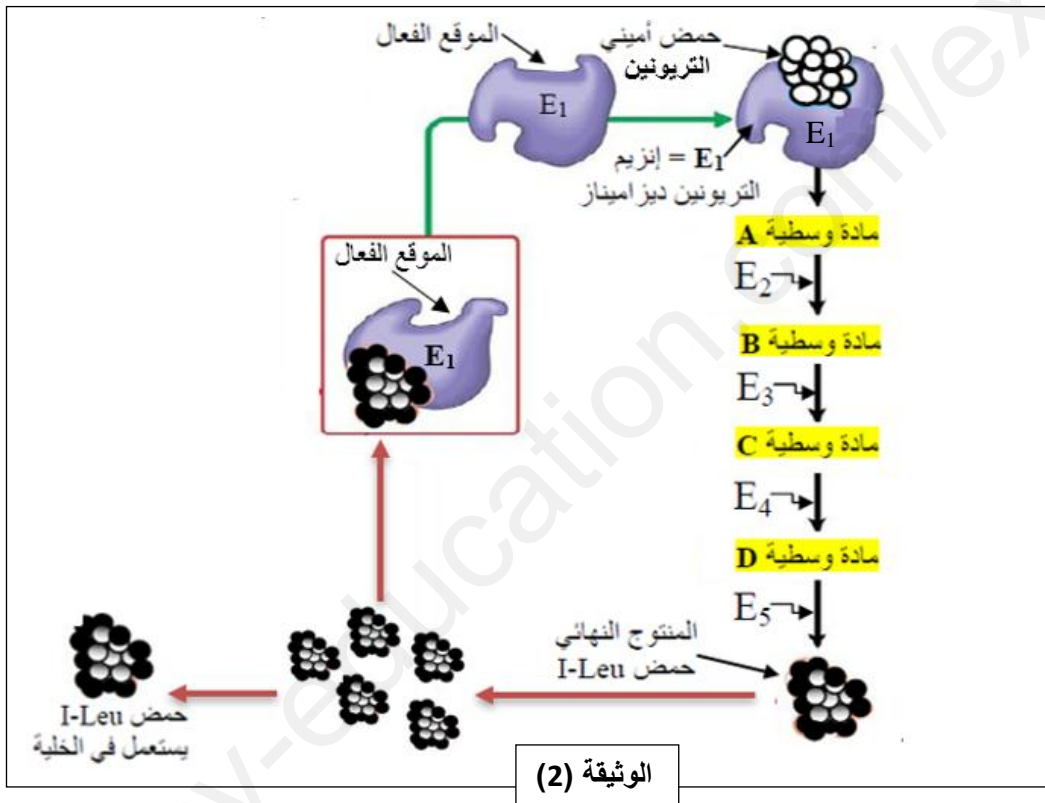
الموقع الفعال
$E_1$
حمض أميني
التريونين
$E_1$
$E_1$ = إنزيم
التريونين ديزاميناز
الموقع الفعال
$E_1$
مادة وسطية A
$E_2$
مادة وسطية B
$E_3$
مادة وسطية C
$E_4$
مادة وسطية D
$E_5$
المنتوج النهائي
حمض I-Leu
حمض I-Leu
يستعمل في الخلية
الوثيقة (2)
y-education.com/ex